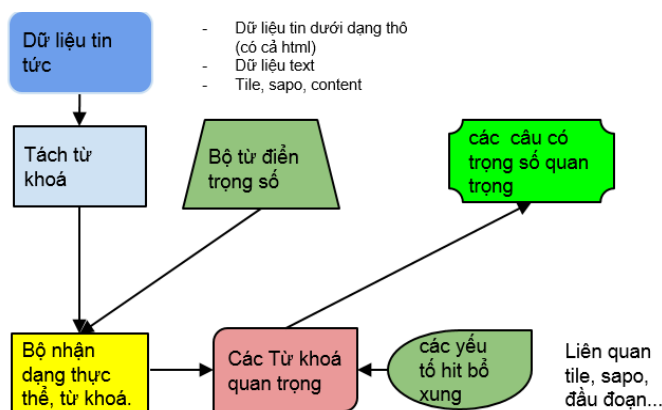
Dữ liệu tin tức

- Dữ liệu tin dưới dạng thô (có cả html)
- Dữ liệu text
- Tile, sapo, content

Tách từ khoá

Bộ từ điển trọng số

các câu có trọng số quan trọng

Bộ nhận dạng thực thể, từ khoá.

Các Từ khoá quan trọng

các yếu tố hit bổ xung

Liên quan tile, sapo, đầu đoạn...